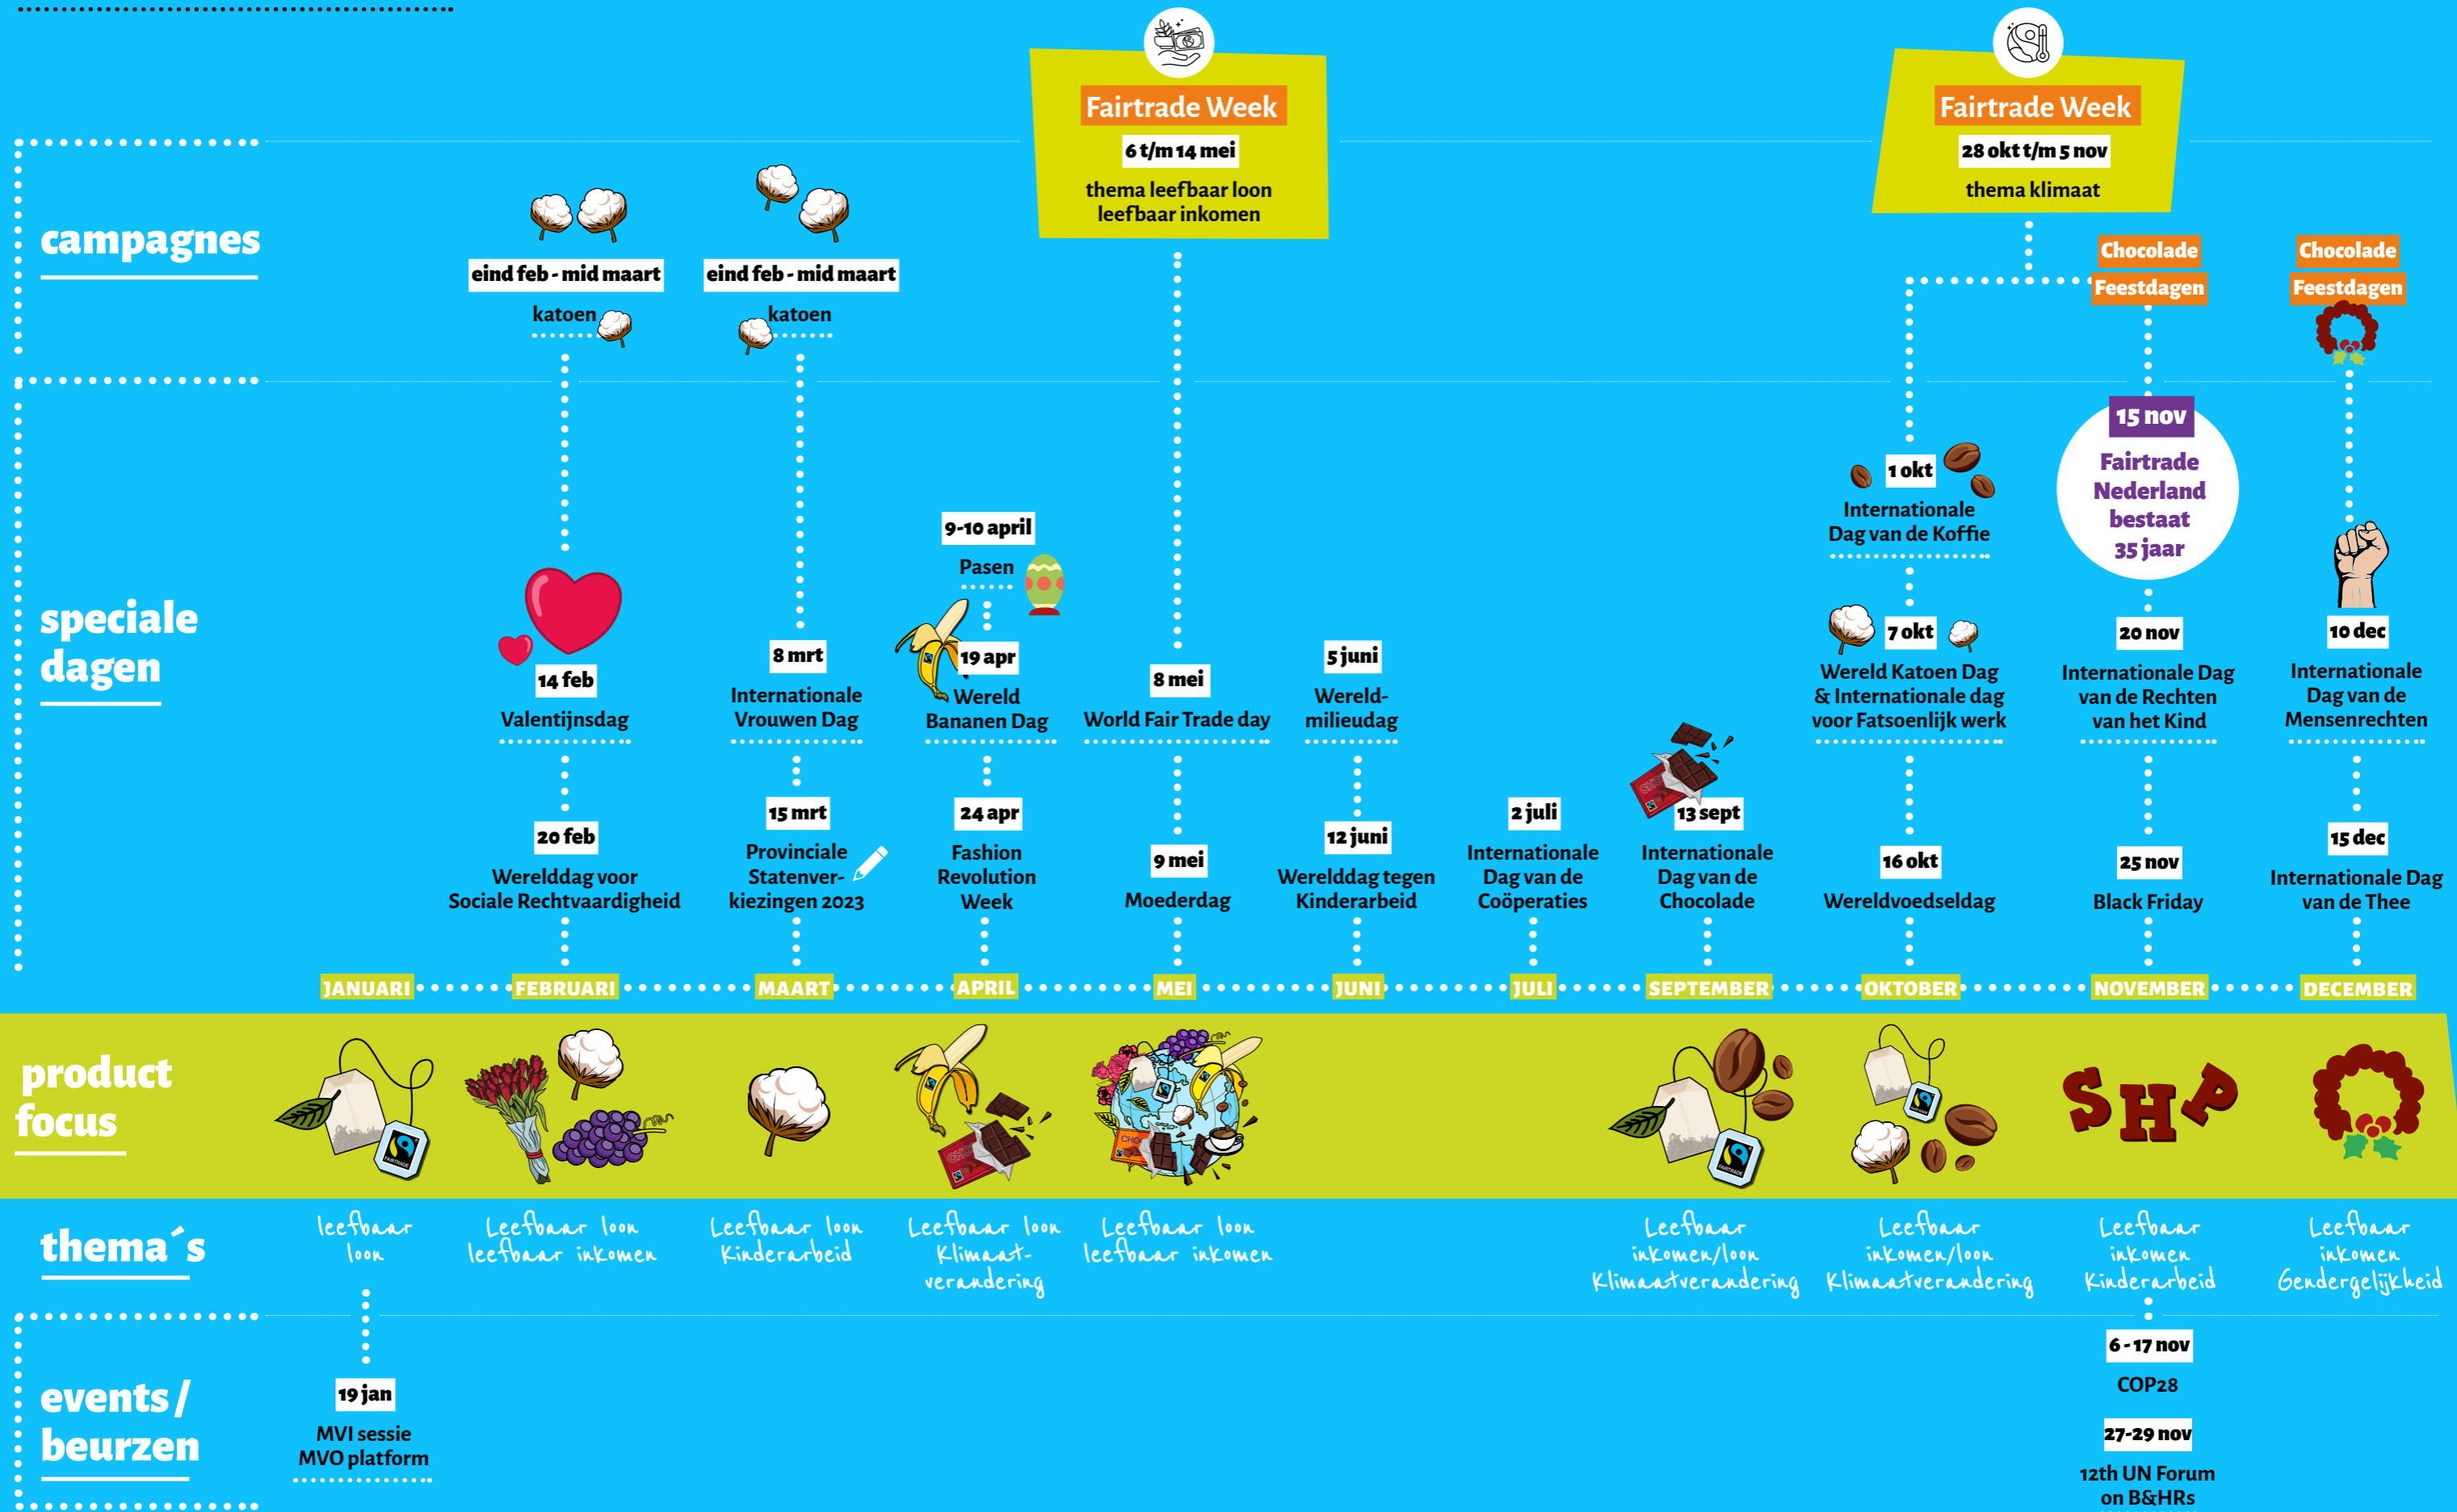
campagnes

eind feb - mid maart
katoen

eind feb - mid maart
katoen

Fairtrade Week
6 t/m 14 mei
thema leefbaar loon leefbaar inkomen

Fairtrade Week
28 okt t/m 5 nov
thema klimaat

Chocolade Feestdagen

Chocolade Feestdagen

speciale dagen

14 feb
Valentijnsdag

20 feb
Werelddag voor Sociale Rechtvaardigheid

8 mrt
Internationale Vrouwen Dag

15 mrt
Provinciale Statenverkiezingen 2023

9-10 april
Pasen

19 apr
Wereld Bananen Dag

24 apr
Fashion Revolution Week

8 mei
World Fair Trade day

9 mei
Moederdag

5 juni
Wereldmilieudag

12 juni
Werelddag tegen Kinderarbeid

2 juli
Internationale Dag van de Coöperaties

13 sept
Internationale Dag van de Chocolade

1 okt
Internationale Dag van de Koffie

7 okt
Wereld Katoen Dag & Internationale dag voor Fatsoenlijk werk

16 okt
Wereldvoedseldag

15 nov
Fairtrade Nederland bestaat 35 jaar

20 nov
Internationale Dag van de Rechten van het Kind

25 nov
Black Friday

10 dec
Internationale Dag van de Mensenrechten

15 dec
Internationale Dag van de Thee

JANUARI FEBRUARI MAART APRIL MEI JUNI JULI SEPTEMBER OKTOBER NOVEMBER DECEMBER

product focus

SHOP

thema´s

leefbaar loon

Leefbaar loon leefbaar inkomen

Leefbaar loon Kinderarbeid

Leefbaar loon Klimaatverandering

Leefbaar loon leefbaar inkomen

Leefbaar inkomen/loon Klimaatverandering

Leefbaar inkomen/loon Klimaatverandering

Leefbaar inkomen Kinderarbeid

Leefbaar inkomen Gendergelijkheid

events/ beurzen

19 jan
MVI sessie MVO platform

6 - 17 nov
COP28

27-29 nov
12th UN Forum on B&HRs